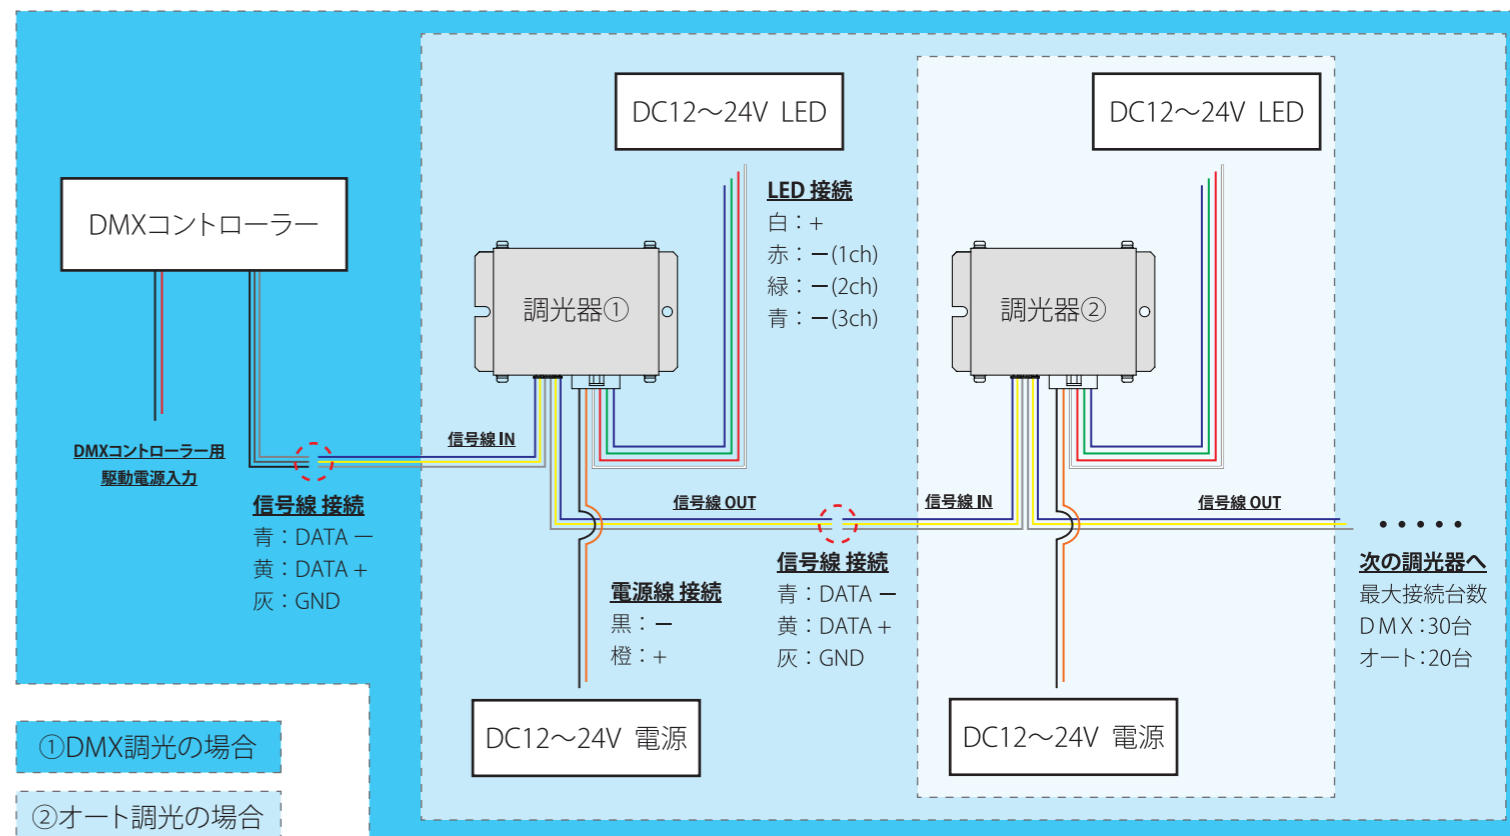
DMXコントローラー

DMXコントローラー用
駆動電源入力

信号線 接続
青：DATA ー
黄：DATA +
灰：GND

DC12～24V LED

LED 接続
白：+
赤：ー(1ch)
緑：ー(2ch)
青：ー(3ch)

調光器①

信号線 IN

信号線 OUT

電源線 接続
黒：ー
橙：+

信号線 接続
青：DATA ー
黄：DATA +
灰：GND

DC12～24V 電源

DC12～24V LED

調光器②

信号線 IN

信号線 OUT

• • • • •

次の調光器へ
最大接続台数
DMX：30台
オート：20台

DC12～24V 電源

①DMX調光の場合

②オート調光の場合